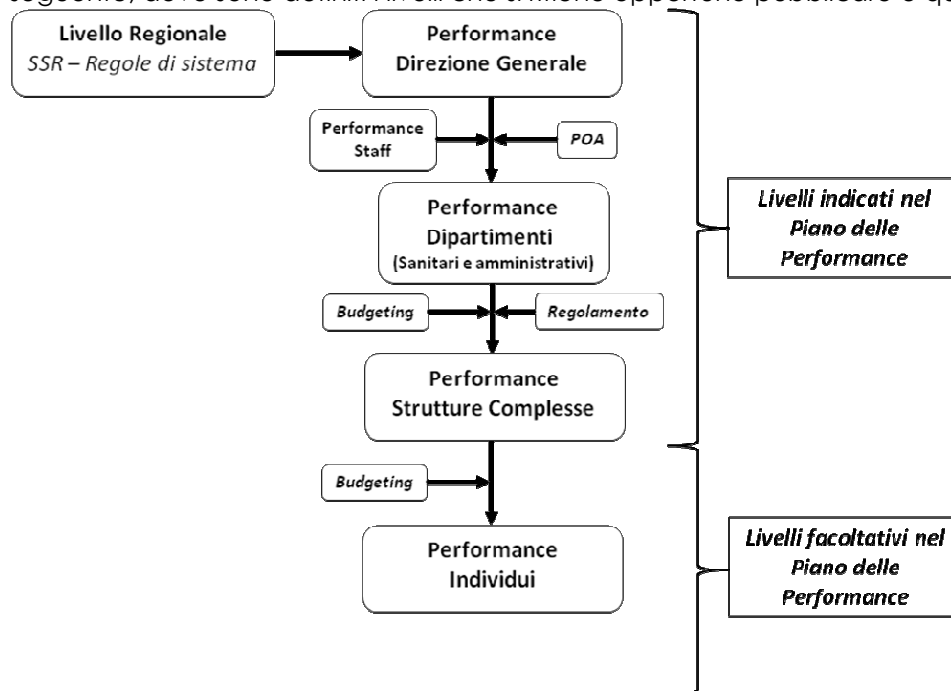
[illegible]

Livello Regionale
SSR – Regole di sistema

Performance
Direzione Generale

Performance
Staff

POA

Performance
Dipartimenti
(Sanitari e amministrativi)

Budgeting

Regolamento

Performance
Strutture Complesse

Budgeting

Performance
Individui

Livelli indicati nel Piano delle Performance

Livelli facoltativi nel Piano delle Performance